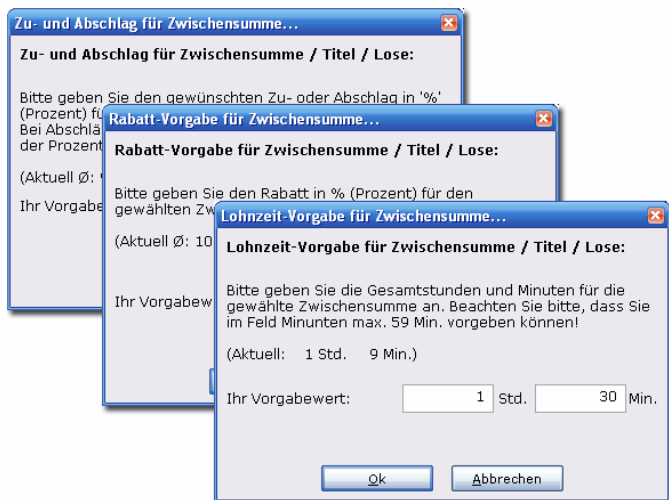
Zu- und Abschlag für Zwischensumme...

Zu- und Abschlag für Zwischensumme / Titel / Lose:

Bitte geben Sie den gewünschten Zu- oder Abschlag in '%' (Prozent) fü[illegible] Bei Abschlä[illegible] der Prozent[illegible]

(Aktuell Ø: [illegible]

Ihr Vorgabe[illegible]

Rabatt-Vorgabe für Zwischensumme...

Rabatt-Vorgabe für Zwischensumme / Titel / Lose:

Bitte geben Sie den Rabatt in % (Prozent) für den gewählten Zw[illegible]

(Aktuell Ø: 10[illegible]

Ihr Vorgabew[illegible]

Lohnzeit-Vorgabe für Zwischensumme...

Lohnzeit-Vorgabe für Zwischensumme / Titel / Lose:

Bitte geben Sie die Gesamtstunden und Minuten für die gewählte Zwischensumme an. Beachten Sie bitte, dass Sie im Feld Minuten max. 59 Min. vorgeben können!

(Aktuell: 1 Std. 9 Min.)

Ihr Vorgabewert: 1 Std. 30 Min.

Ok Abbrechen